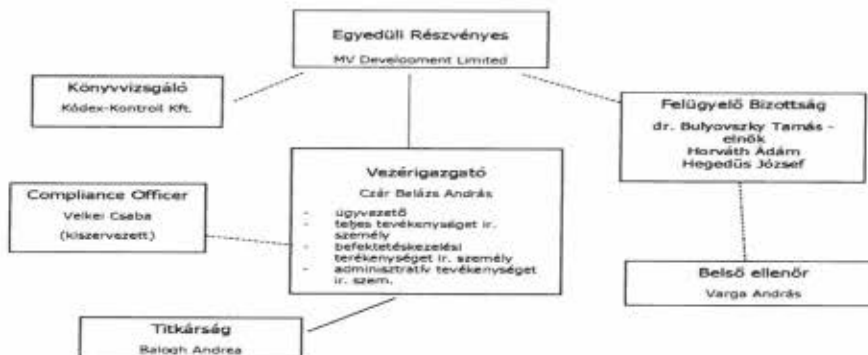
Egyedüli Részvényes
MV Development Limited

Könyvvizsgáló
Kódex-Kontroll Kft.

Felügyelő Bizottság
dr. Bulyovszky Tamás - elnök
Horváth Ádám
Hegedűs József

Compliance Officer
Velkei Csaba
(kiszervezett)

Vezérigazgató
Czár Balázs András
- ügyvezető
- teljes tevékenységet ir. személy
- befektetéskezelési terékenységet ir. személy
- adminisztratív tevékenységet ir. szem.

Belső ellenőr
Varga András

Titkárság
Balogh Andrea